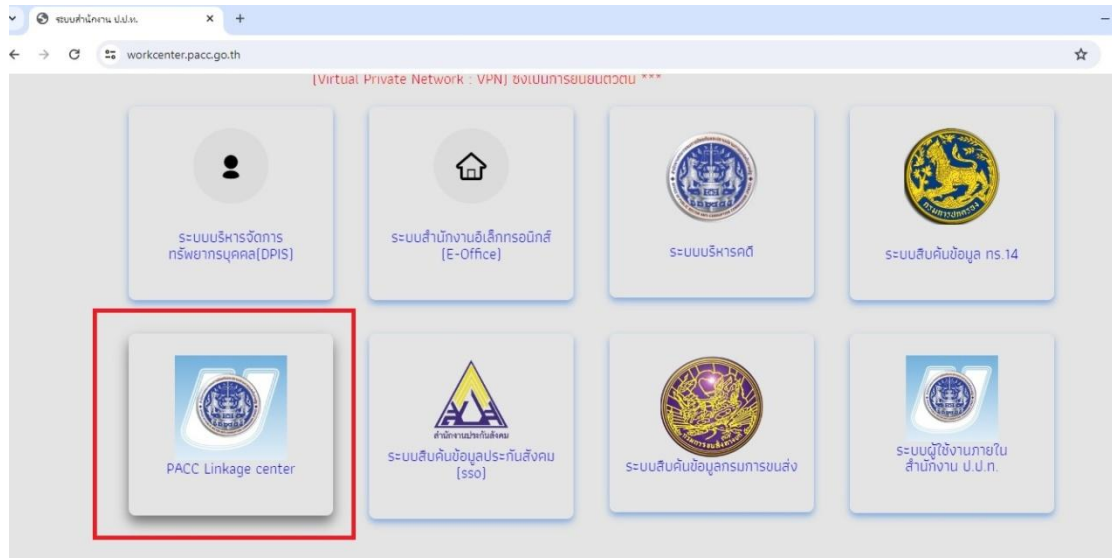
ระบบสำนักงาน ป.ป.ท.
workcenter.pacc.go.th
(Virtual Private Network : VPN) ซึ่งเป็นการยืนยันตัวตน ***

ระบบบริหารจัดการทรัพยากรบุคคล(DPIS)

ระบบสำนักงานอิเล็กทรอนิกส์ (E-Office)

ระบบบริหารคดี

ระบบสืบค้นข้อมูล ทร.14

PACC Linkage center

สำนักงานประกันสังคม
ระบบสืบค้นข้อมูลประกันสังคม (sso)

ระบบสืบค้นข้อมูลกรมการขนส่ง

ระบบผู้ใช้งานภายในสำนักงาน ป.ป.ท.